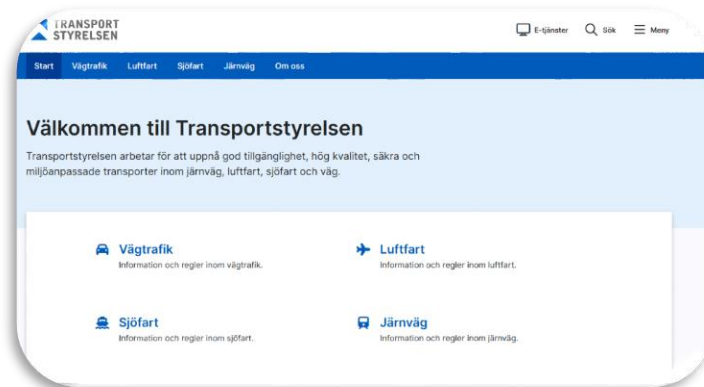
TRANSPORT STYRELSEN

E-tjänster Sök Meny

Start Vägtrafik Luftfart Sjöfart Järnväg Om oss

Välkommen till Transportstyrelsen

Transportstyrelsen arbetar för att uppnå god tillgänglighet, hög kvalitet, säkra och miljöanpassade transporter inom järnväg, luftfart, sjöfart och väg.

Vägtrafik
Information och regler inom vägtrafik.

Luftfart
Information och regler inom luftfart.

Sjöfart
Information och regler inom sjöfart.

Järnväg
Information och regler inom järnväg.